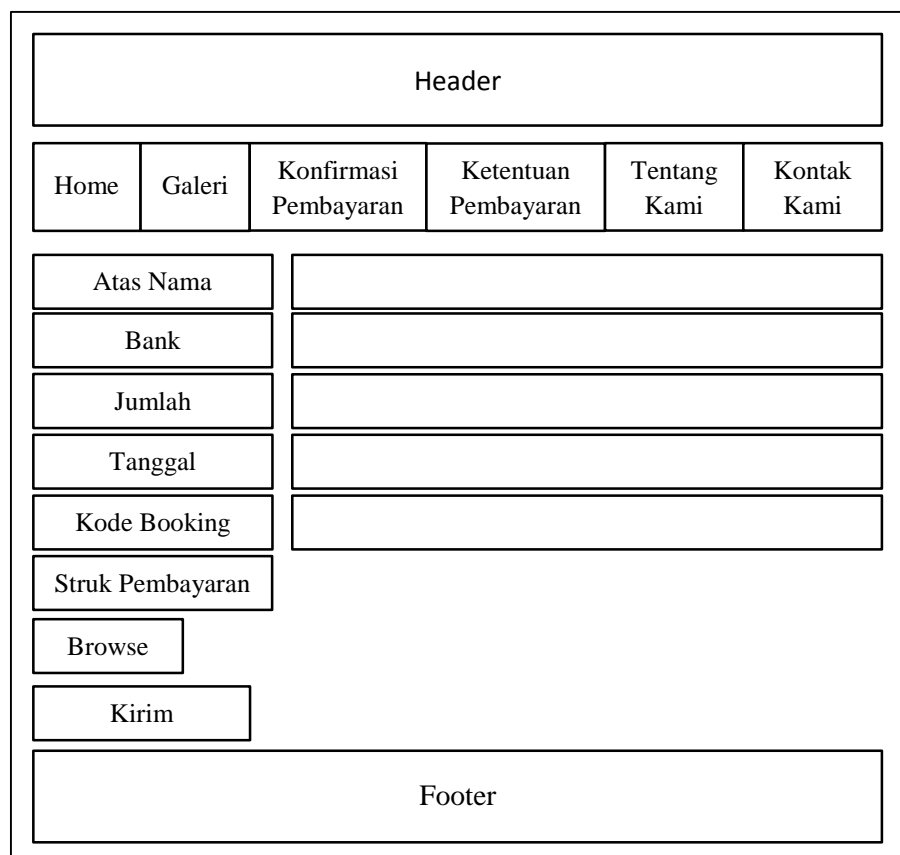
Header

| Home | Galeri | Konfirmasi Pembayaran | Ketentuan Pembayaran | Tentang Kami | Kontak Kami |
|---|---|---|---|---|---|

Atas Nama

Bank

Jumlah

Tanggal

Kode Booking

Struk Pembayaran

Browse

Kirim

Footer